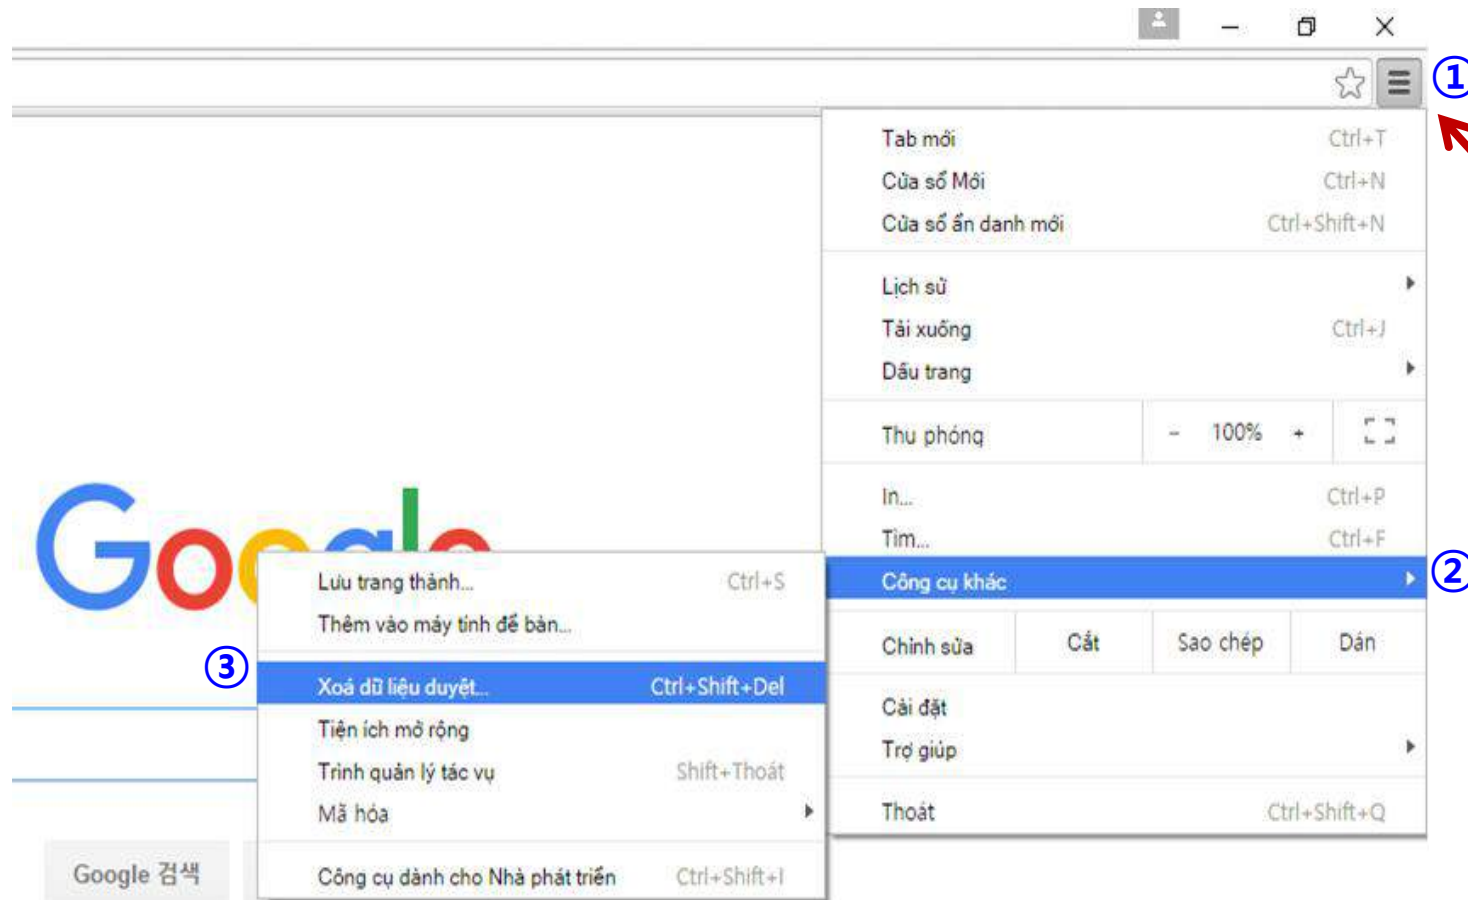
①

Tab mới Ctrl+T
Cửa sổ Mới Ctrl+N
Cửa sổ ẩn danh mới Ctrl+Shift+N

Lịch sử
Tải xuống Ctrl+J
Dấu trang

Thu phóng - 100% +

In... Ctrl+P
Tìm... Ctrl+F
Công cụ khác ②

Chỉnh sửa | Cắt | Sao chép | Dán

Cài đặt
Trợ giúp

Thoát Ctrl+Shift+Q

Google

Lưu trang thành... Ctrl+S
Thêm vào máy tính để bàn...

③ Xoá dữ liệu duyệt... Ctrl+Shift+Del
Tiện ích mở rộng
Trình quản lý tác vụ Shift+Thoát
Mã hóa

Công cụ dành cho Nhà phát triển Ctrl+Shift+I

Google 검색